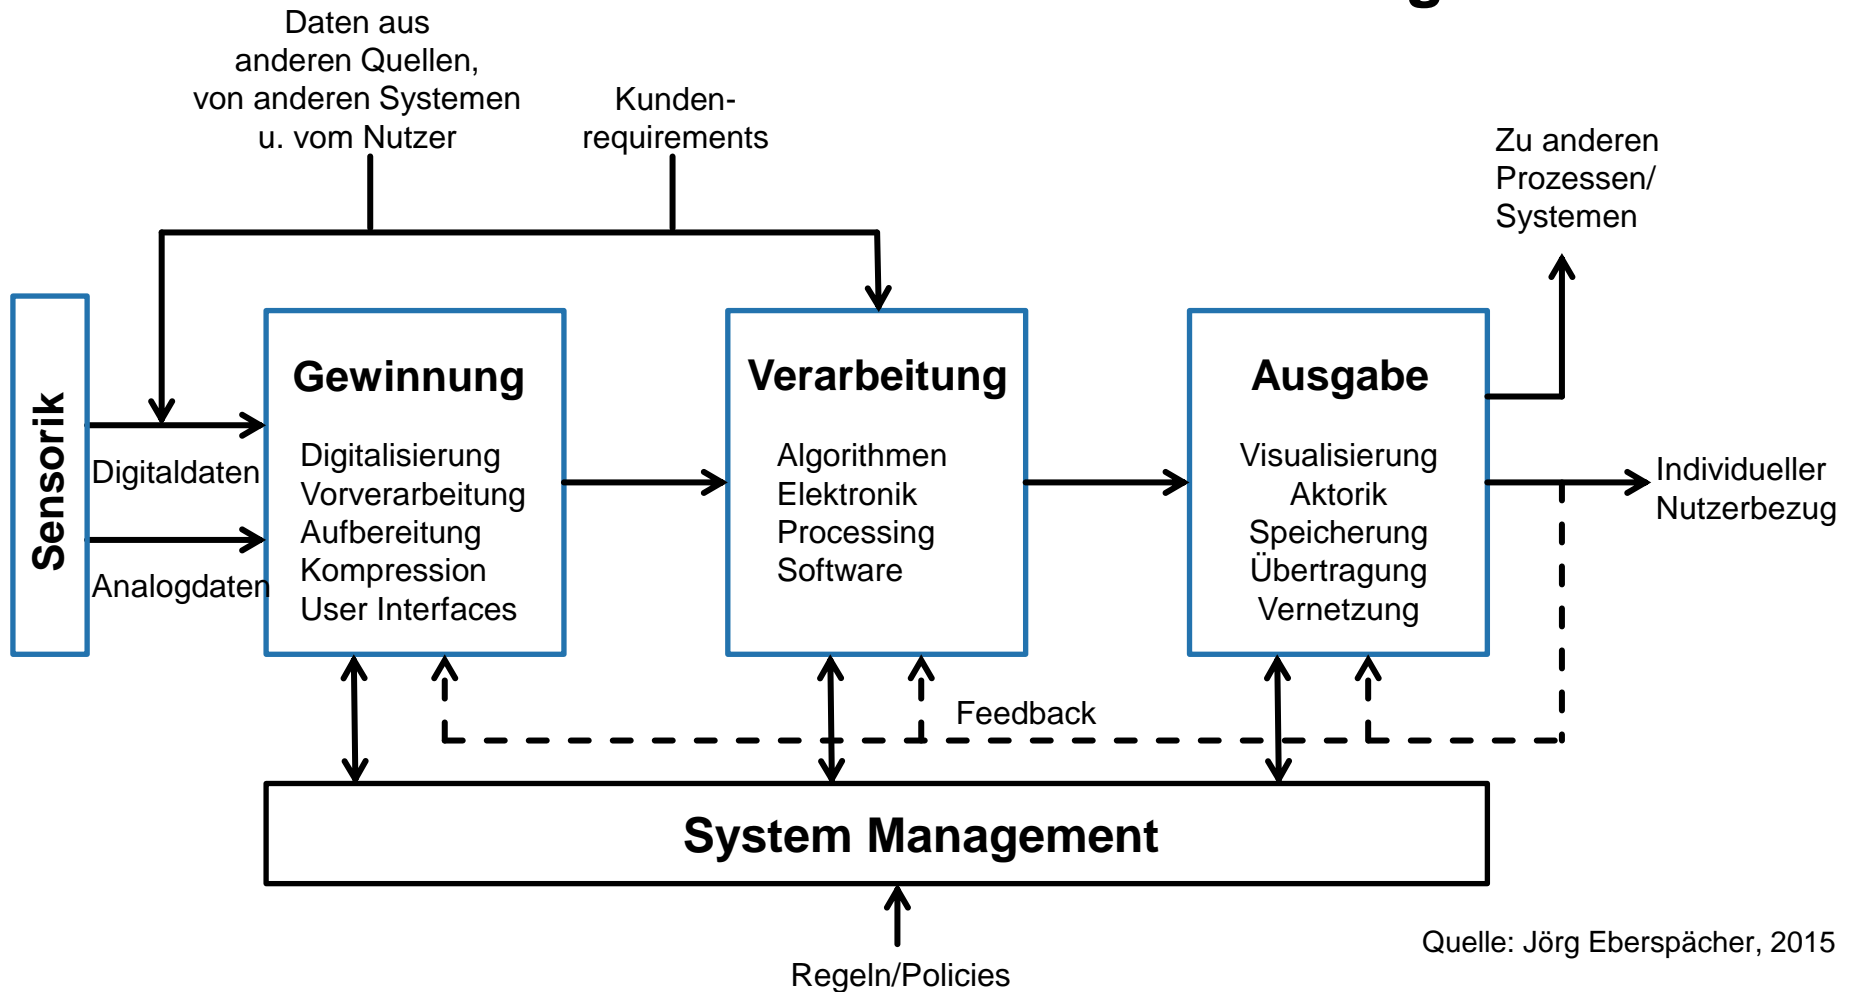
Daten aus anderen Quellen, von anderen Systemen u. vom Nutzer

Kunden-requirements

Zu anderen Prozessen/ Systemen

Sensorik

Digitaldaten

Analogdaten

Gewinnung

Digitalisierung
Vorverarbeitung
Aufbereitung
Kompression
User Interfaces

Verarbeitung

Algorithmen
Elektronik
Processing
Software

Ausgabe

Visualisierung
Aktorik
Speicherung
Übertragung
Vernetzung

Individueller Nutzerbezug

Feedback

System Management

Regeln/Policies

Quelle: Jörg Eberspächer, 2015